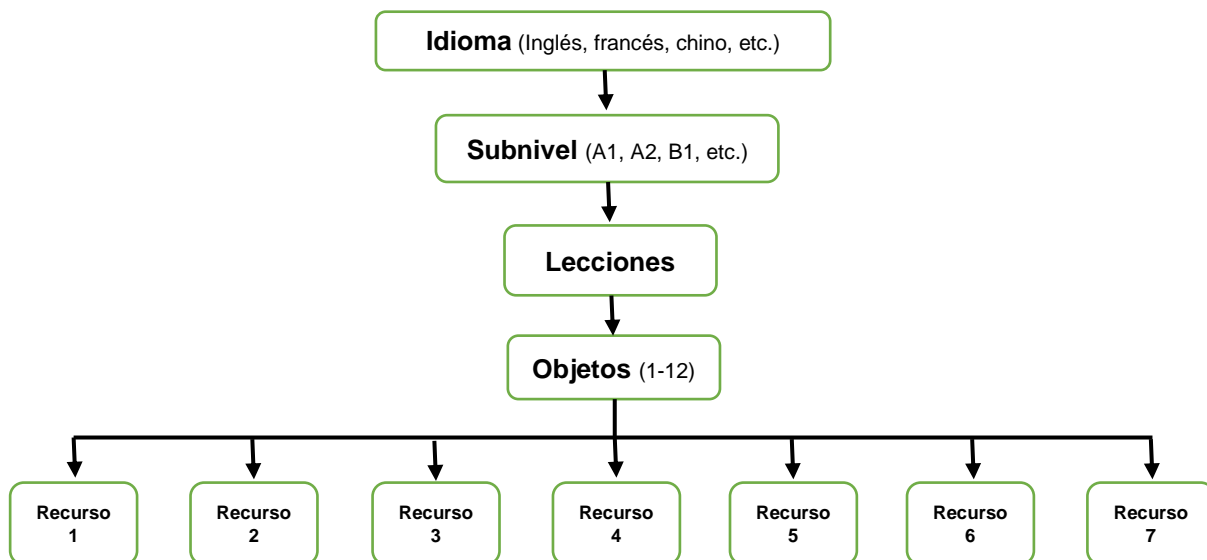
**Idioma** (Inglés, francés, chino, etc.)

**Subnivel** (A1, A2, B1, etc.)

**Lecciones**

**Objetos** (1-12)

**Recurso 1**

**Recurso 2**

**Recurso 3**

**Recurso 4**

**Recurso 5**

**Recurso 6**

**Recurso 7**